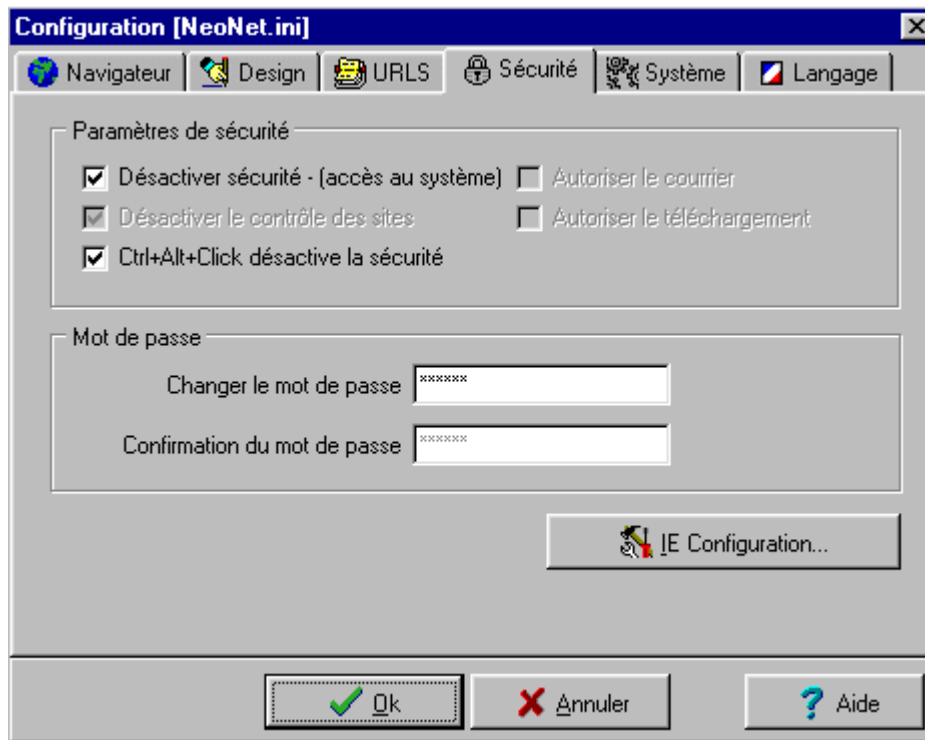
Configuration [NeoNet.ini]

Navigateur | Design | URLS | Sécurité | Système | Langage

Paramètres de sécurité

Désactiver sécurité - (accès au système)
Autoriser le courrier
Désactiver le contrôle des sites
Autoriser le téléchargement
Ctrl+Alt+Click désactive la sécurité

Mot de passe

Changer le mot de passe ******

Confirmation du mot de passe ******

IE Configuration...

Ok
Annuler
Aide